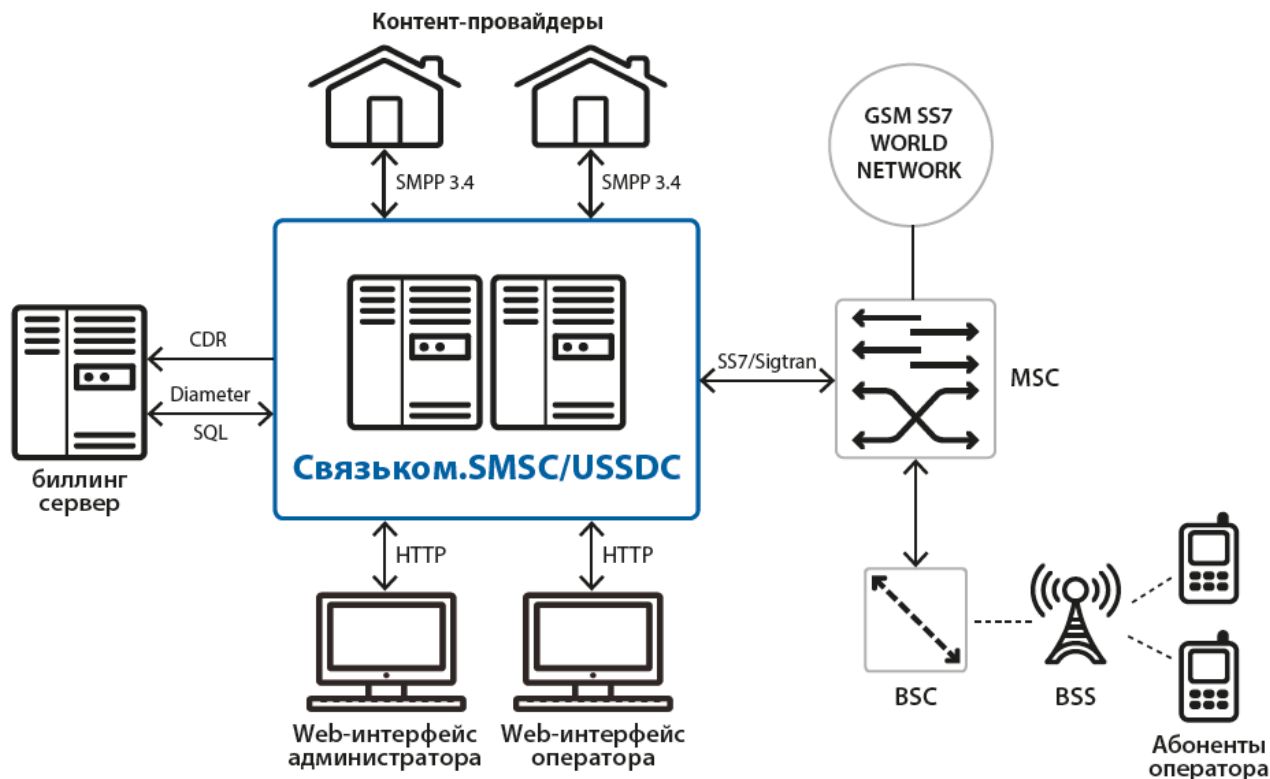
Контент-провайдеры

SMPP 3.4

SMPP 3.4

GSM SS7 WORLD NETWORK

CDR

Diameter

SQL

биллинг сервер

Связьком.SMSC/USSDC

SS7/Sigtran

MSC

HTTP

HTTP

BSC

BSS

Web-интерфейс администратора

Web-интерфейс оператора

Абоненты оператора